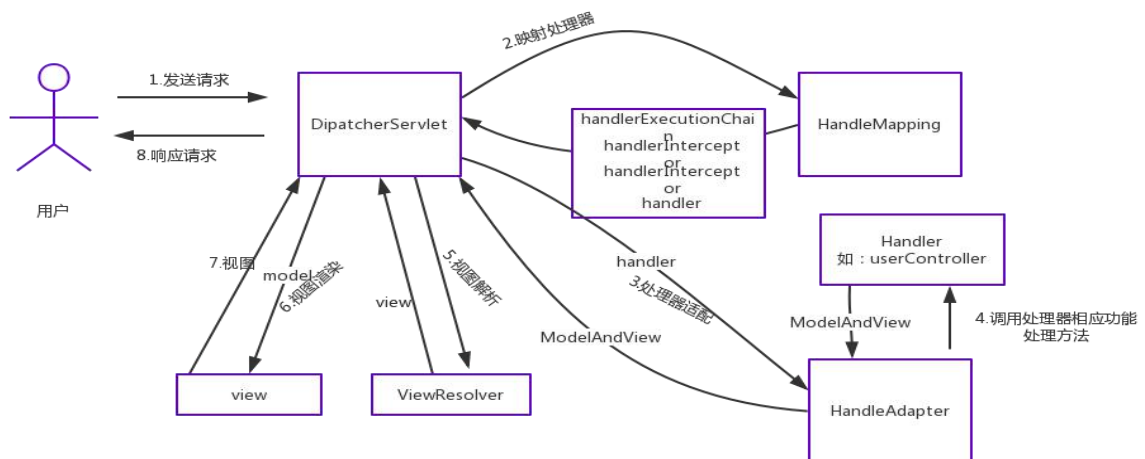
2.映射处理器

1.发送请求

8.响应请求

用户

DipatcherServlet

handlerExecutionChain
handlerInterceptor
handlerInterceptor
handler

HandleMapping

Handler
如：userController

7.视图

model

6.视图渲染

view

5.视图解析

handler

3.处理器适配

ModelAndView

ModelAndView

4.调用处理器相应功能处理方法

view

ViewResolver

HandleAdapter